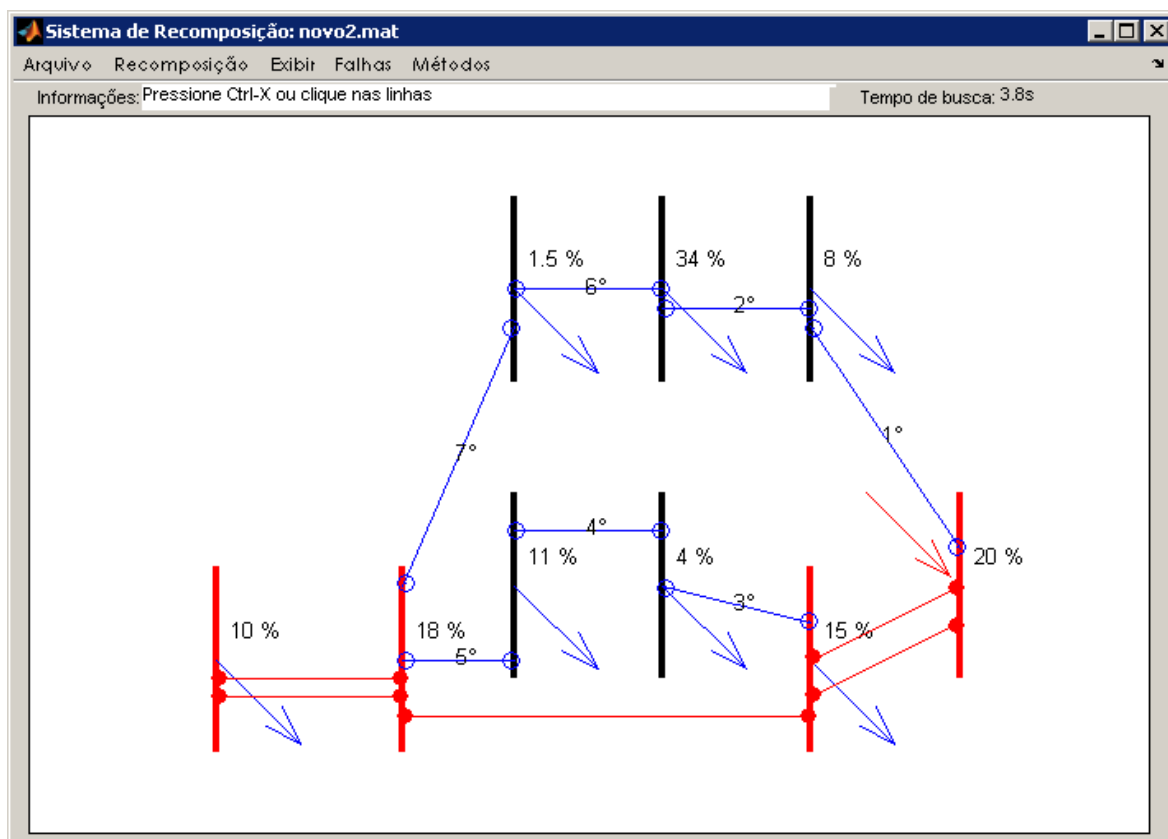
Sistema de Recomposição: novo2.mat

Arquivo Recomposição Exibir Falhas Métodos

Informações: Pressione Ctrl-X ou clique nas linhas

Tempo de busca: 3.8s

1.5 %
6°
34 %
2°
8 %
7°
1°
4°
11 %
4 %
20 %
3°
10 %
18 %
15 %
5°